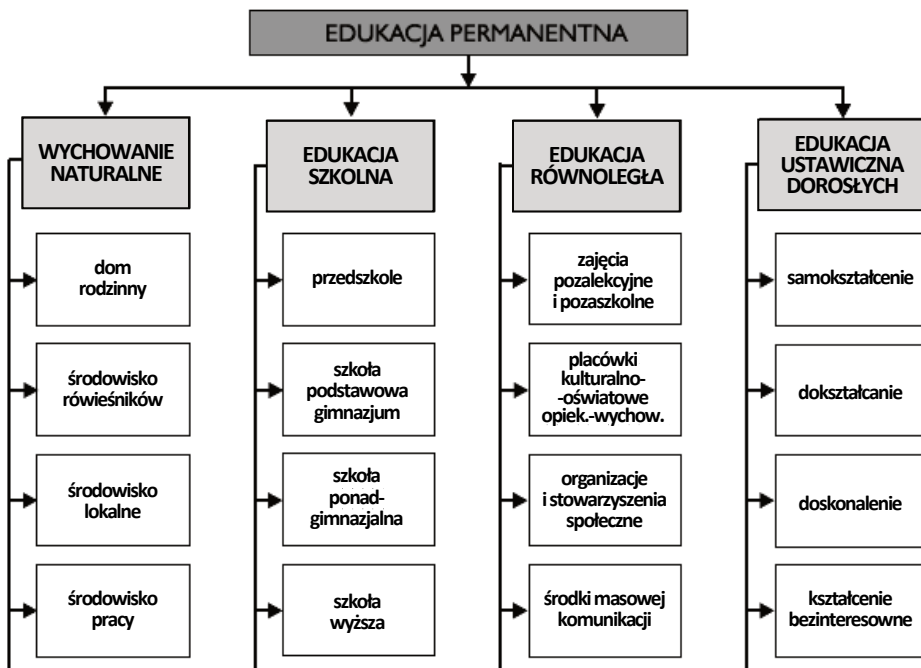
EDUKACJA PERMANENTNA

WYCHOWANIE NATURALNE

dom rodzinny

środowisko rówieśników

środowisko lokalne

środowisko pracy

EDUKACJA SZKOLNA

przedszkole

szkoła podstawowa gimnazjum

szkoła ponadgimnazjalna

szkoła wyższa

EDUKACJA RÓWNOLEGŁA

zajęcia pozalekcyjne i pozaszkolne

placówki kulturalno-oświatowe opiek.-wychow.

organizacje i stowarzyszenia społeczne

środki masowej komunikacji

EDUKACJA USTAWICZNA DOROSŁYCH

samokształcenie

dokształcanie

doskonalenie

kształcenie bezinteresowne